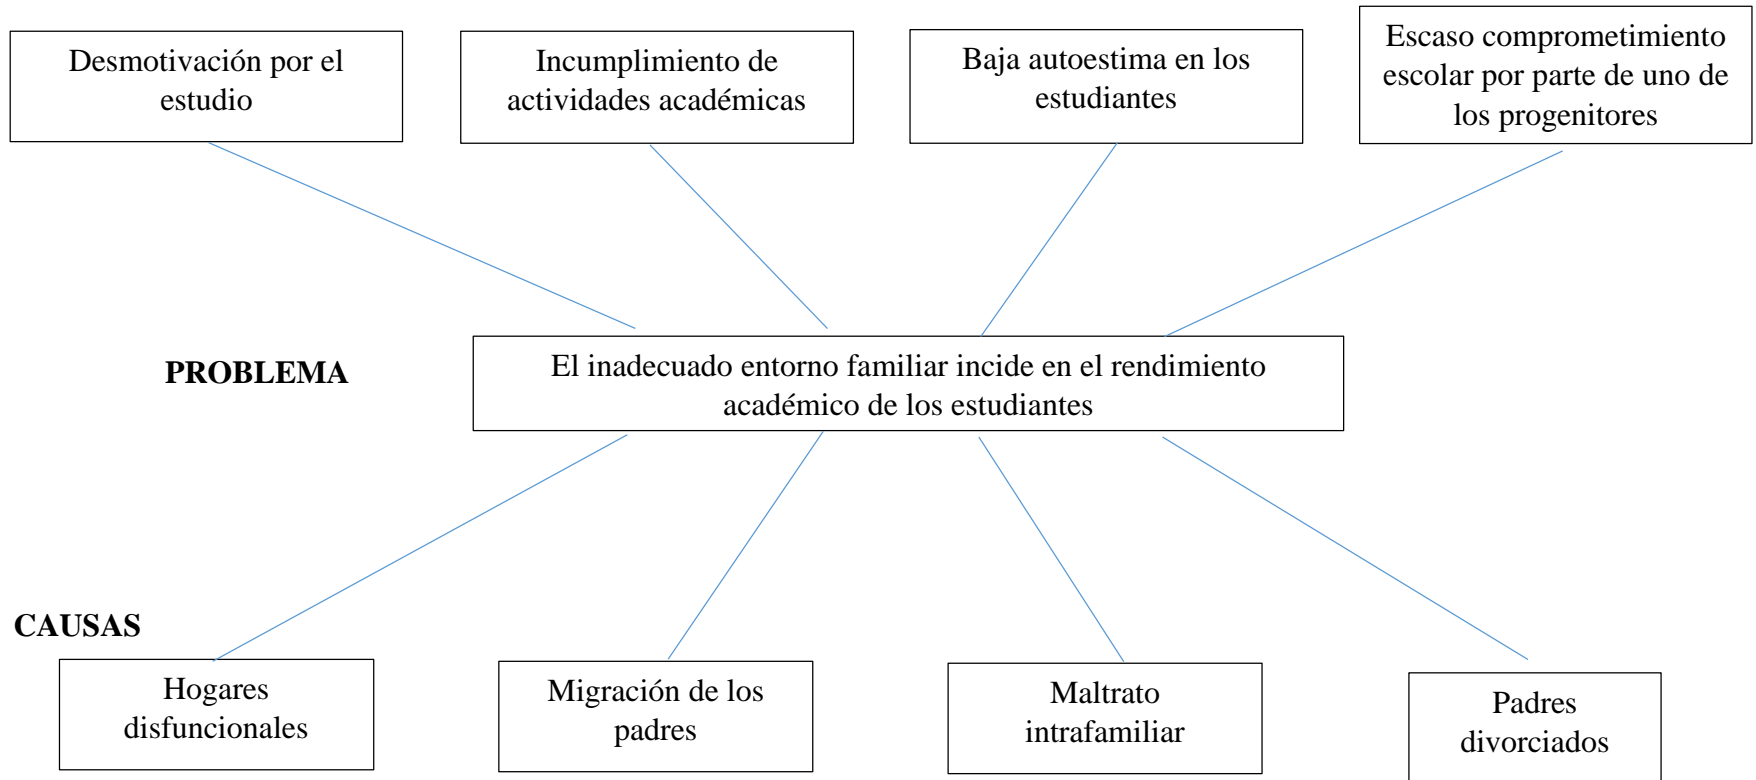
Desmotivación por el estudio

Incumplimiento de actividades académicas

Baja autoestima en los estudiantes

Escaso comprometimiento escolar por parte de uno de los progenitores

PROBLEMA

El inadecuado entorno familiar incide en el rendimiento académico de los estudiantes

CAUSAS

Hogares disfuncionales

Migración de los padres

Maltrato intrafamiliar

Padres divorciados